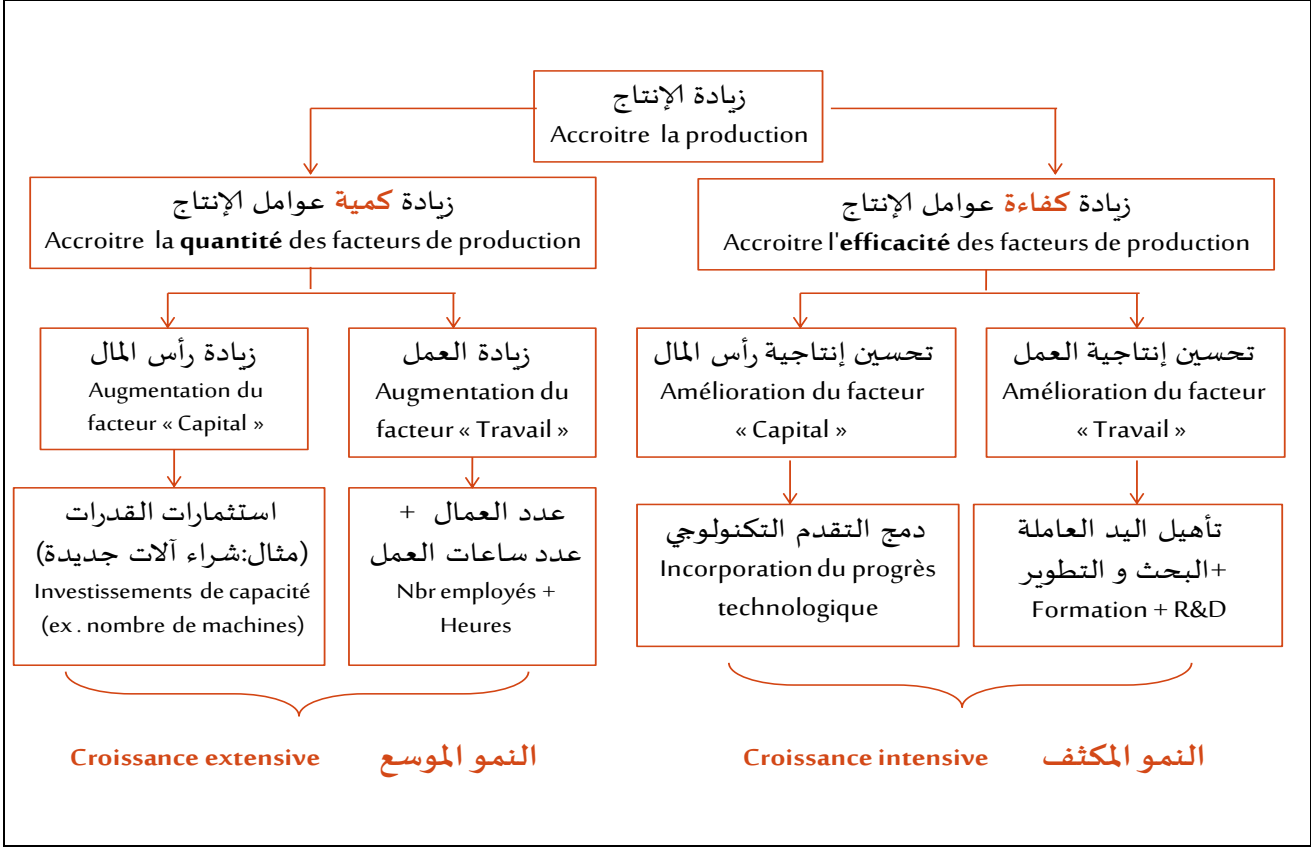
زيادة الإنتاج
Accroitre la production

زيادة كمية عوامل الإنتاج
Accroitre la **quantité** des facteurs de production

زيادة كفاءة عوامل الإنتاج
Accroitre l'**efficacité** des facteurs de production

زيادة رأس المال
Augmentation du facteur « Capital »

زيادة العمل
Augmentation du facteur « Travail »

تحسين إنتاجية رأس المال
Amélioration du facteur « Capital »

تحسين إنتاجية العمل
Amélioration du facteur « Travail »

استثمارات القدرات
(مثال:شراء آلات جديدة)
Investissements de capacité
(ex . nombre de machines)

عدد العمال +
عدد ساعات العمل
Nbr employés +
Heures

دمج التقدم التكنولوجي
Incorporation du progrès technologique

تأهيل اليد العاملة
+البحث و التطوير
Formation + R&D

Croissance extensive
النمو الموسع

Croissance intensive
النمو المكثف